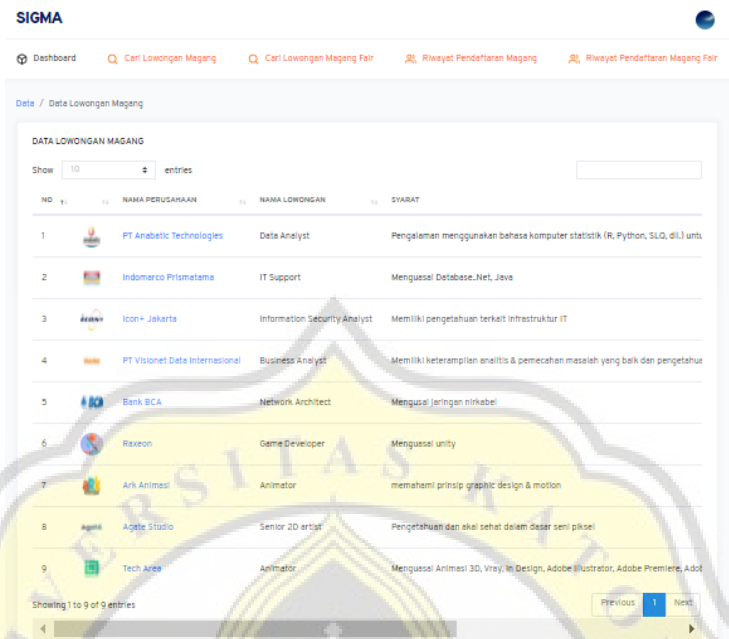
SIGMA

Dashboard Cari Lowongan Magang Cari Lowongan Magang Fair Riwayat Pendaftaran Magang Riwayat Pendaftaran Magang Fair

Data / Data Lowongan Magang

DATA LOWONGAN MAGANG

Show 10 entries

| NO | | NAMA PERUSAHAAN | NAMA LOWONGAN | SYARAT |
|---|---|---|---|---|
| 1 | | PT Anabatic Technologies | Data Analyst | Pengalaman menggunakan bahasa komputer statistik (R, Python, SLQ, dll.) untu |
| 2 | | Indomarco Prismatama | IT Support | Menguasai Database,.Net, Java |
| 3 | | Icon+ Jakarta | Information Security Analyst | Memiliki pengetahuan terkait infrastruktur IT |
| 4 | | PT Visionet Data Internasional | Business Analyst | Memiliki keterampilan analitis & pemecahan masalah yang baik dan pengetahua |
| 5 | | Bank BCA | Network Architect | Menguasai jaringan nirkabel |
| 6 | | Raxeon | Game Developer | Menguasai unity |
| 7 | | Ark Animasi | Animator | memahami prinsip graphic design & motion |
| 8 | | Agate Studio | Senior 2D artist | Pengetahuan dan akal sehat dalam dasar seni piksel |
| 9 | | Tech Area | Animator | Menguasai Animasi 3D, Vray, In Design, Adobe Illustrator, Adobe Premiere, Adob |

Showing 1 to 9 of 9 entries

Previous 1 Next